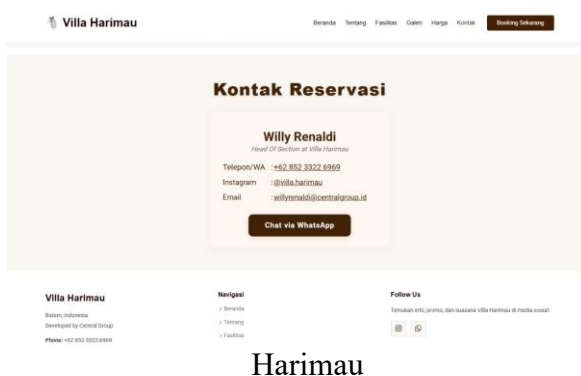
Villa Harimau

Beranda Tentang Fasilitas Galeri Harga Kontak Booking Sekarang

Kontak Reservasi

Willy Renaldi
Head Of Section at Villa Harimau

Telepon/WA : +62 852 3322 6969
Instagram : @villa.harimau
Email : willyrenaldi@centralgroup.id

Chat via WhatsApp

Villa Harimau
Batam, Indonesia
Developed by Central Group
Phone: +62 852 3322 6969

Navigasi
› Beranda
› Tentang
› Fasilitas

Follow Us
Temukan info, promo, dan suasana Villa Harimau di media sosial.

Harimau